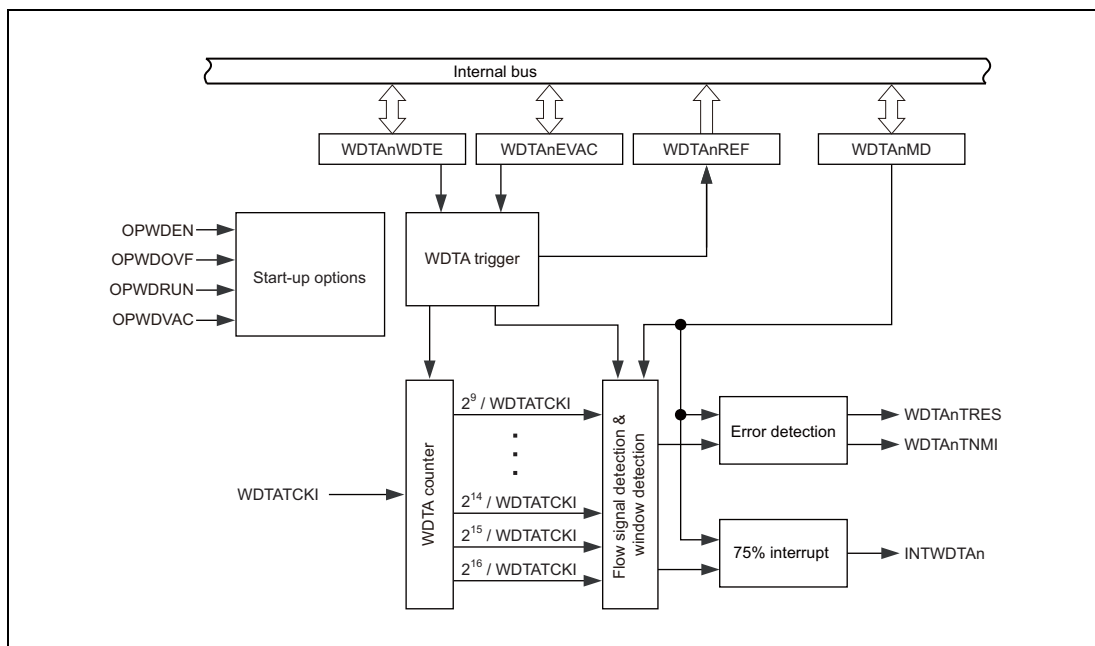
Internal bus

WDTAnWDTE

WDTAnEVAC

WDTAnREF

WDTAnMD

OPWDEN

OPWDOVF

OPWDRUN

OPWDVAC

Start-up options

WDTA trigger

WDTA counter

WDTATCKI

$2^9$ / WDTATCKI

$2^{14}$ / WDTATCKI

$2^{15}$ / WDTATCKI

$2^{16}$ / WDTATCKI

Flow signal detection & window detection

Error detection

WDTAnTRES

WDTAnTNMI

75% interrupt

INTWDTAn